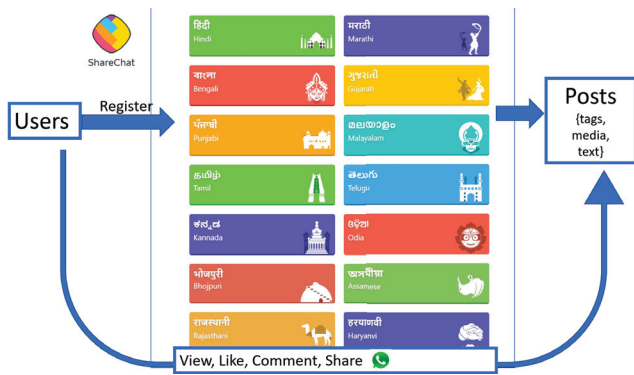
ShareChat

Users

Register

हिंदी
Hindi

मराठी
Marathi

বাংলা
Bengali

ગુજરાતી
Gujarati

ਪੰਜਾਬੀ
Punjabi

മലയാളം
Malayalam

தமிழ்
Tamil

తెలుగు
Telugu

ಕನ್ನಡ
Kannada

ଓଡ଼ିଆ
Odia

भोजपुरी
Bhojpuri

অসমীয়া
Assamese

राजस्थानी
Rajasthani

हरयाणवी
Haryanvi

Posts
{tags, media, text}

View, Like, Comment, Share